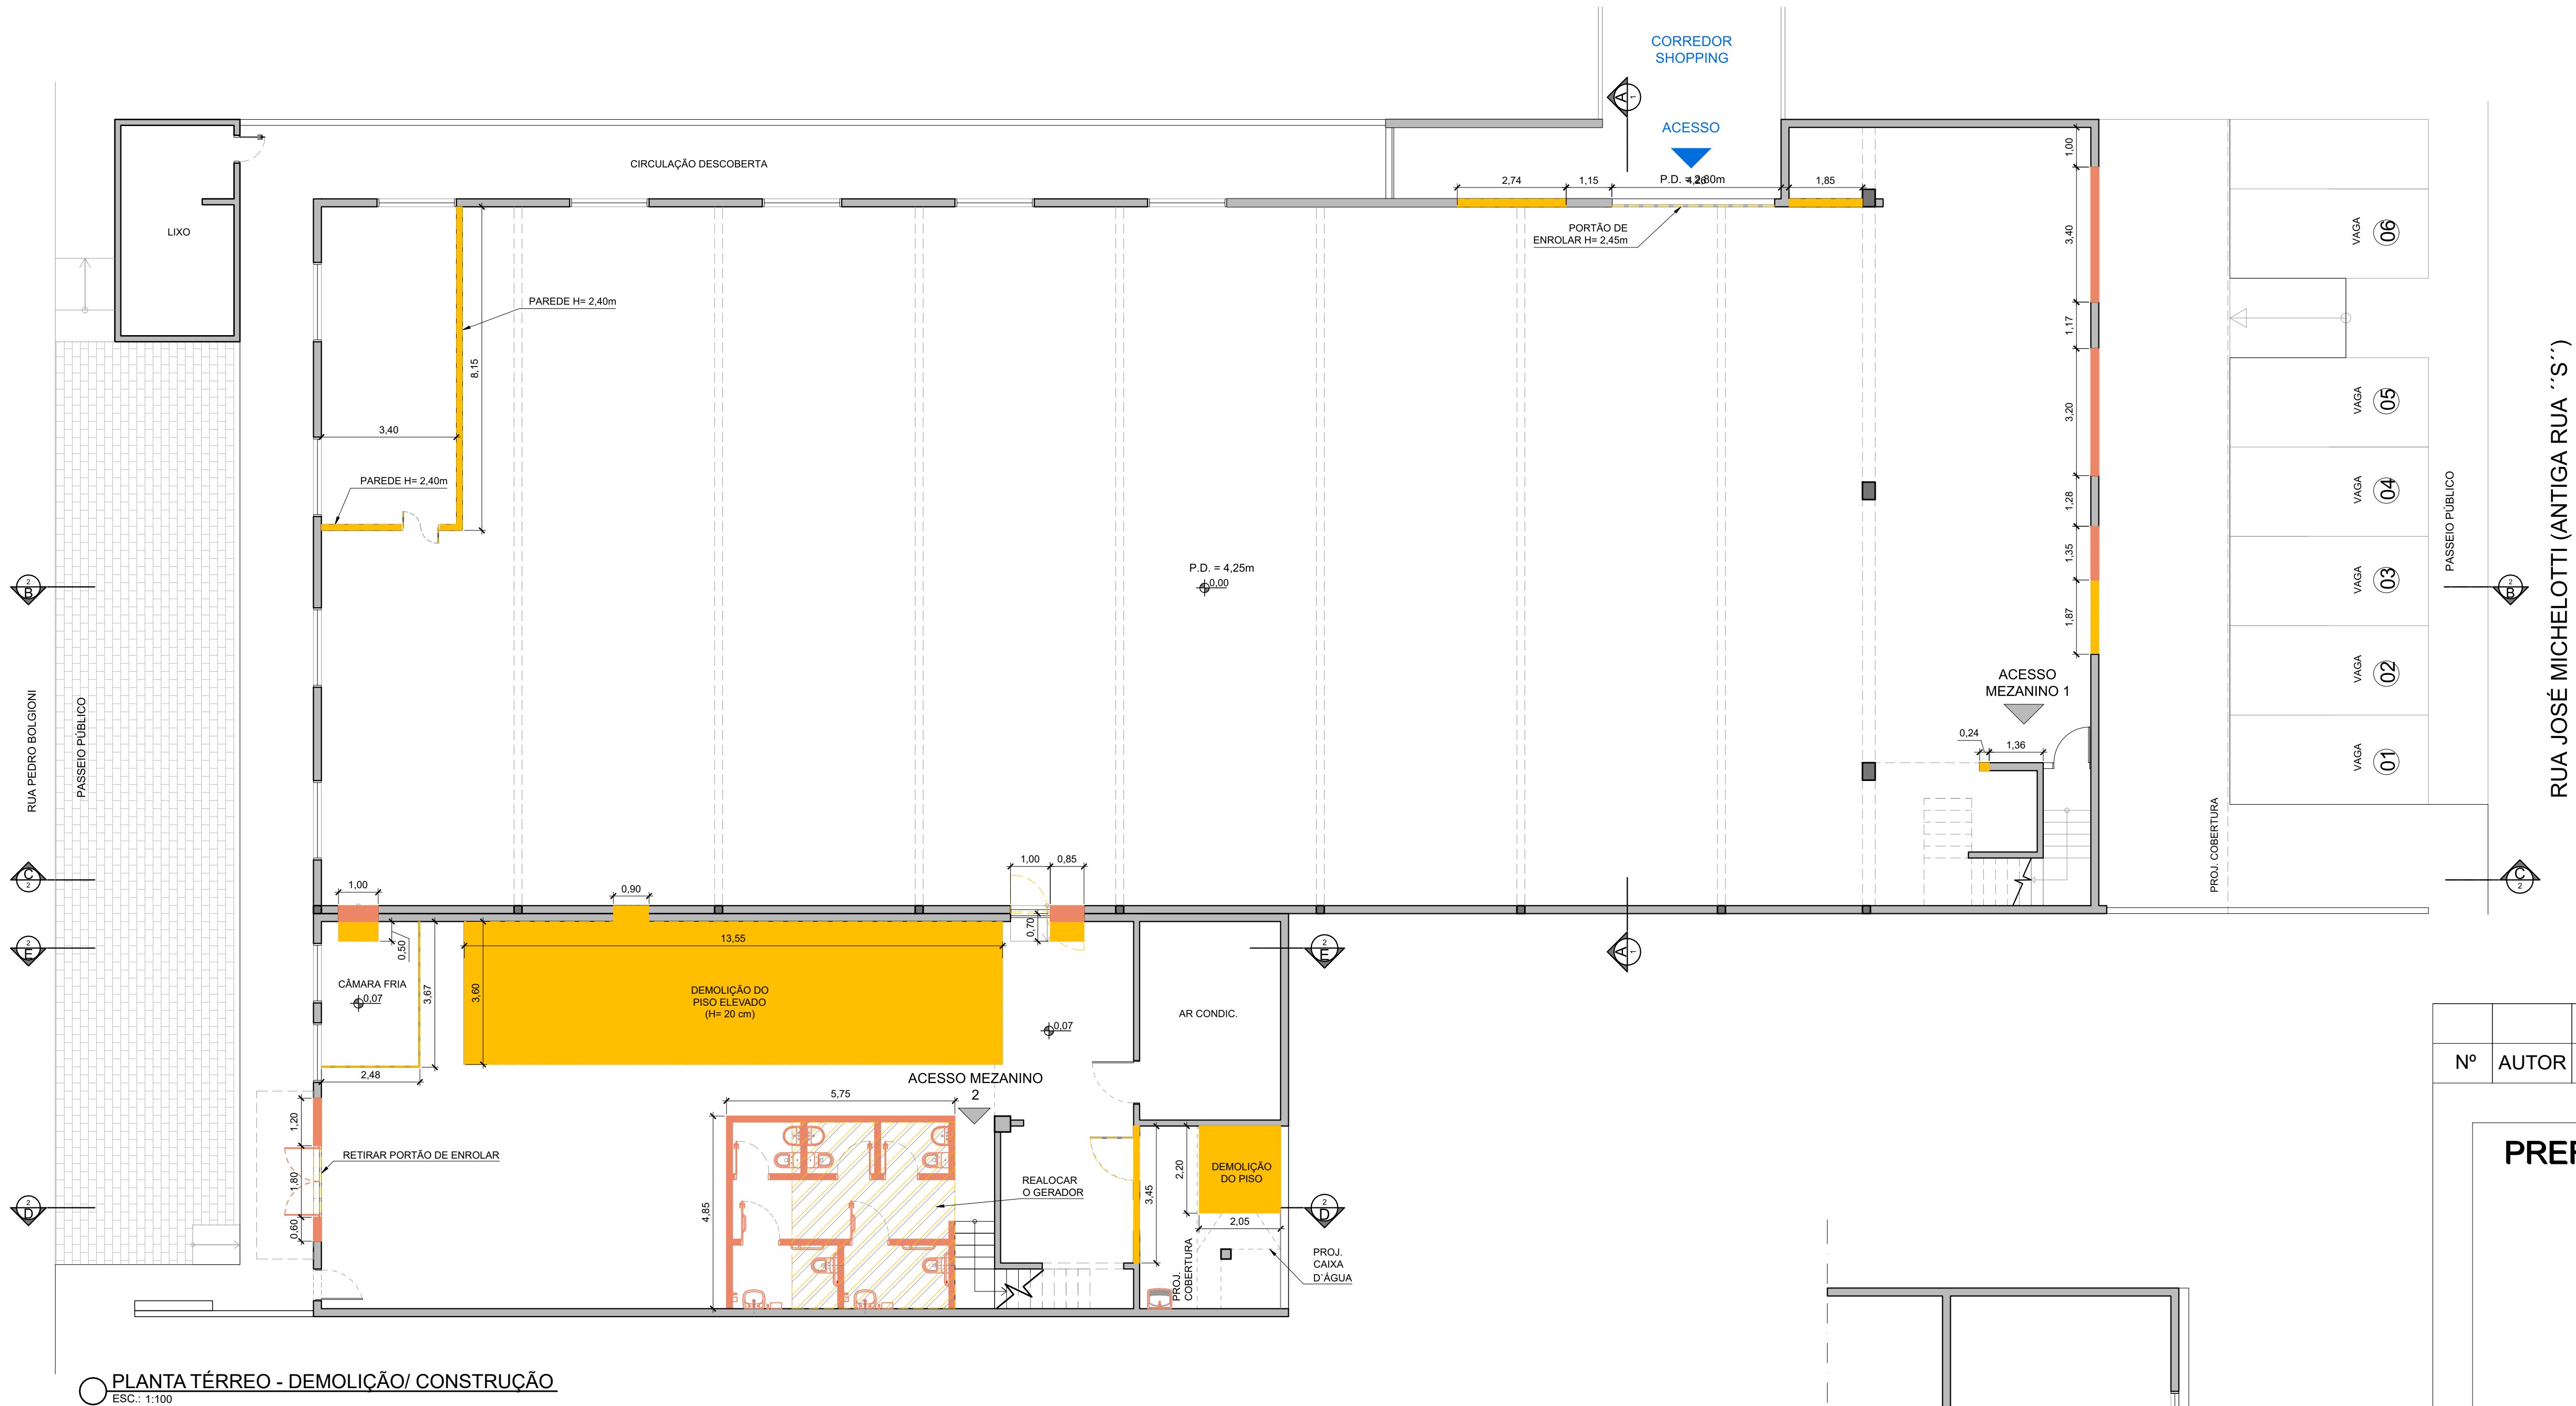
CORREDOR SHOPPING

ACESSO

CIRCULAÇÃO DESCOBERTA

LIXO

2,74 1,15 P.D. = 2,80m 1,85

PORTÃO DE ENROLAR H= 2,45m

PAREDE H= 2,40m

8,15

3,40

PAREDE H= 2,40m

P.D. = 4,25m
0,00

1,00 3,40 1,17 3,20 1,28 1,35 1,87

VAGA 06
VAGA 05
VAGA 04
VAGA 03
VAGA 02
VAGA 01

PASSEIO PÚBLICO

RUA JOSÉ MICHELOTTI (ANTIGA RUA ´´S´´)

ACESSO MEZANINO 1

0,24 1,36

PROJ. COBERTURA

RUA PEDRO BOLGIONI

PASSEIO PÚBLICO

1,00 0,90 1,00 0,85

0,50 0,70

13,55

CÂMARA FRIA
0,07

3,67 3,60

DEMOLIÇÃO DO PISO ELEVADO (H= 20 cm)

0,07

AR CONDIC.

2,48

ACESSO MEZANINO 2

5,75

1,20

RETIRAR PORTÃO DE ENROLAR

1,80

0,60

4,85

REALOCAR O GERADOR

3,45 2,20

DEMOLIÇÃO DO PISO

2,05

PROJ. COBERTURA

PROJ. CAIXA D´ÁGUA

Nº AUTOR

PREF

PLANTA TÉRREO - DEMOLIÇÃO/ CONSTRUÇÃO
ESC.: 1:100